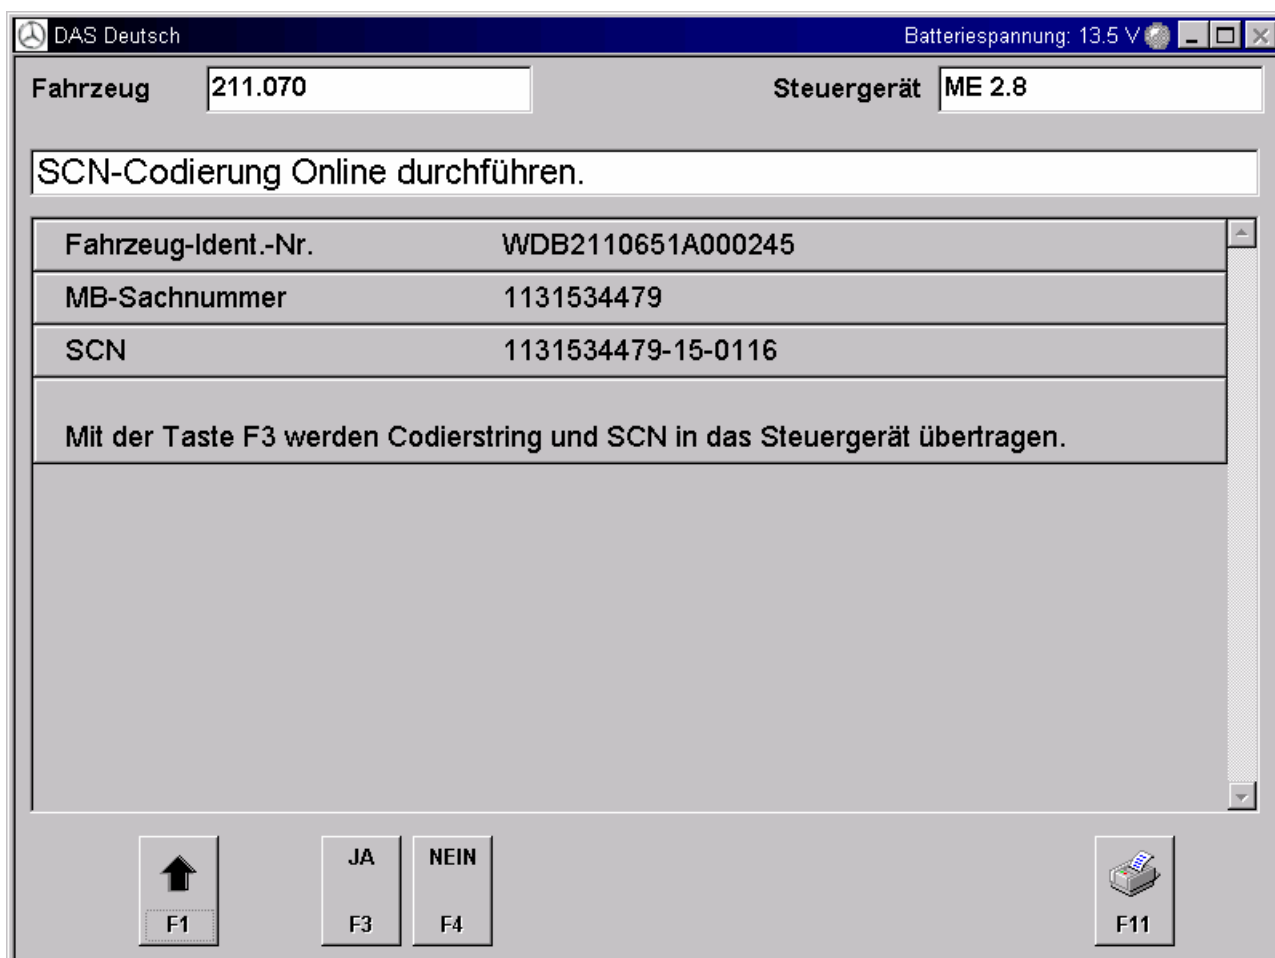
DAS Deutsch

Batteriespannung: 13.5 V

Fahrzeug 211.070

Steuergerät ME 2.8

SCN-Codierung Online durchführen.

| | |
|---|---|
| Fahrzeug-Ident.-Nr. | WDB2110651A000245 |
| MB-Sachnummer | 1131534479 |
| SCN | 1131534479-15-0116 |

Mit der Taste F3 werden Codierstring und SCN in das Steuergerät übertragen.

F1

JA
F3

NEIN
F4

F11